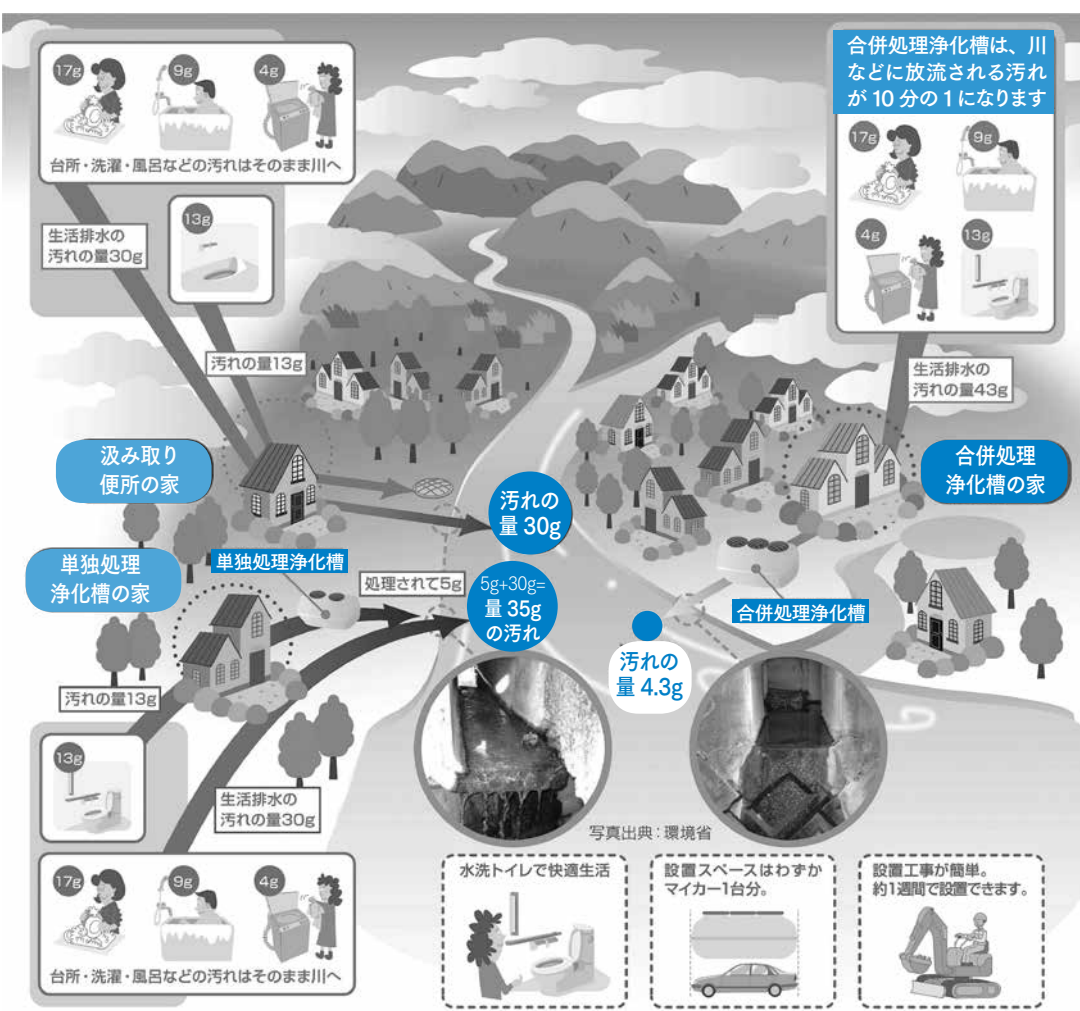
17g 9g 4g
台所・洗濯・風呂などの汚れはそのまま川へ

生活排水の汚れの量30g

13g

汚れの量13g

汲み取り便所の家

汚れの量30g

単独処理浄化槽の家

単独処理浄化槽

処理されて5g

5g+30g=量35gの汚れ

汚れの量13g

13g

生活排水の汚れの量30g

17g 9g 4g
台所・洗濯・風呂などの汚れはそのまま川へ

合併処理浄化槽は、川などに放流される汚れが10分の1になります

17g 9g 4g 13g

生活排水の汚れの量43g

合併処理浄化槽の家

合併処理浄化槽

汚れの量4.3g

写真出典：環境省

水洗トイレで快適生活

設置スペースはわずかマイカー1台分。

設置工事が簡単。約1週間で設置できます。